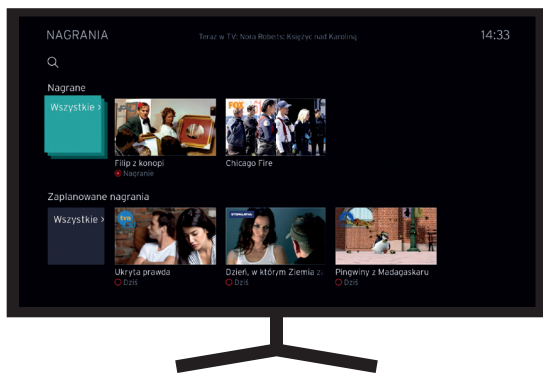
NAGRANIA

Teraz w TV: Nora Roberts: Księżyc nad Karoliną

14:33

Nagrane

Wszystkie >

Filip z konopi
Nagranie

Chicago Fire

Zaplanowane nagrania

Wszystkie >

Ukryta prawda
Dziś

Dzień, w którym Ziemia z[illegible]
Dziś

Pingwiny z Madagaskaru
Dziś